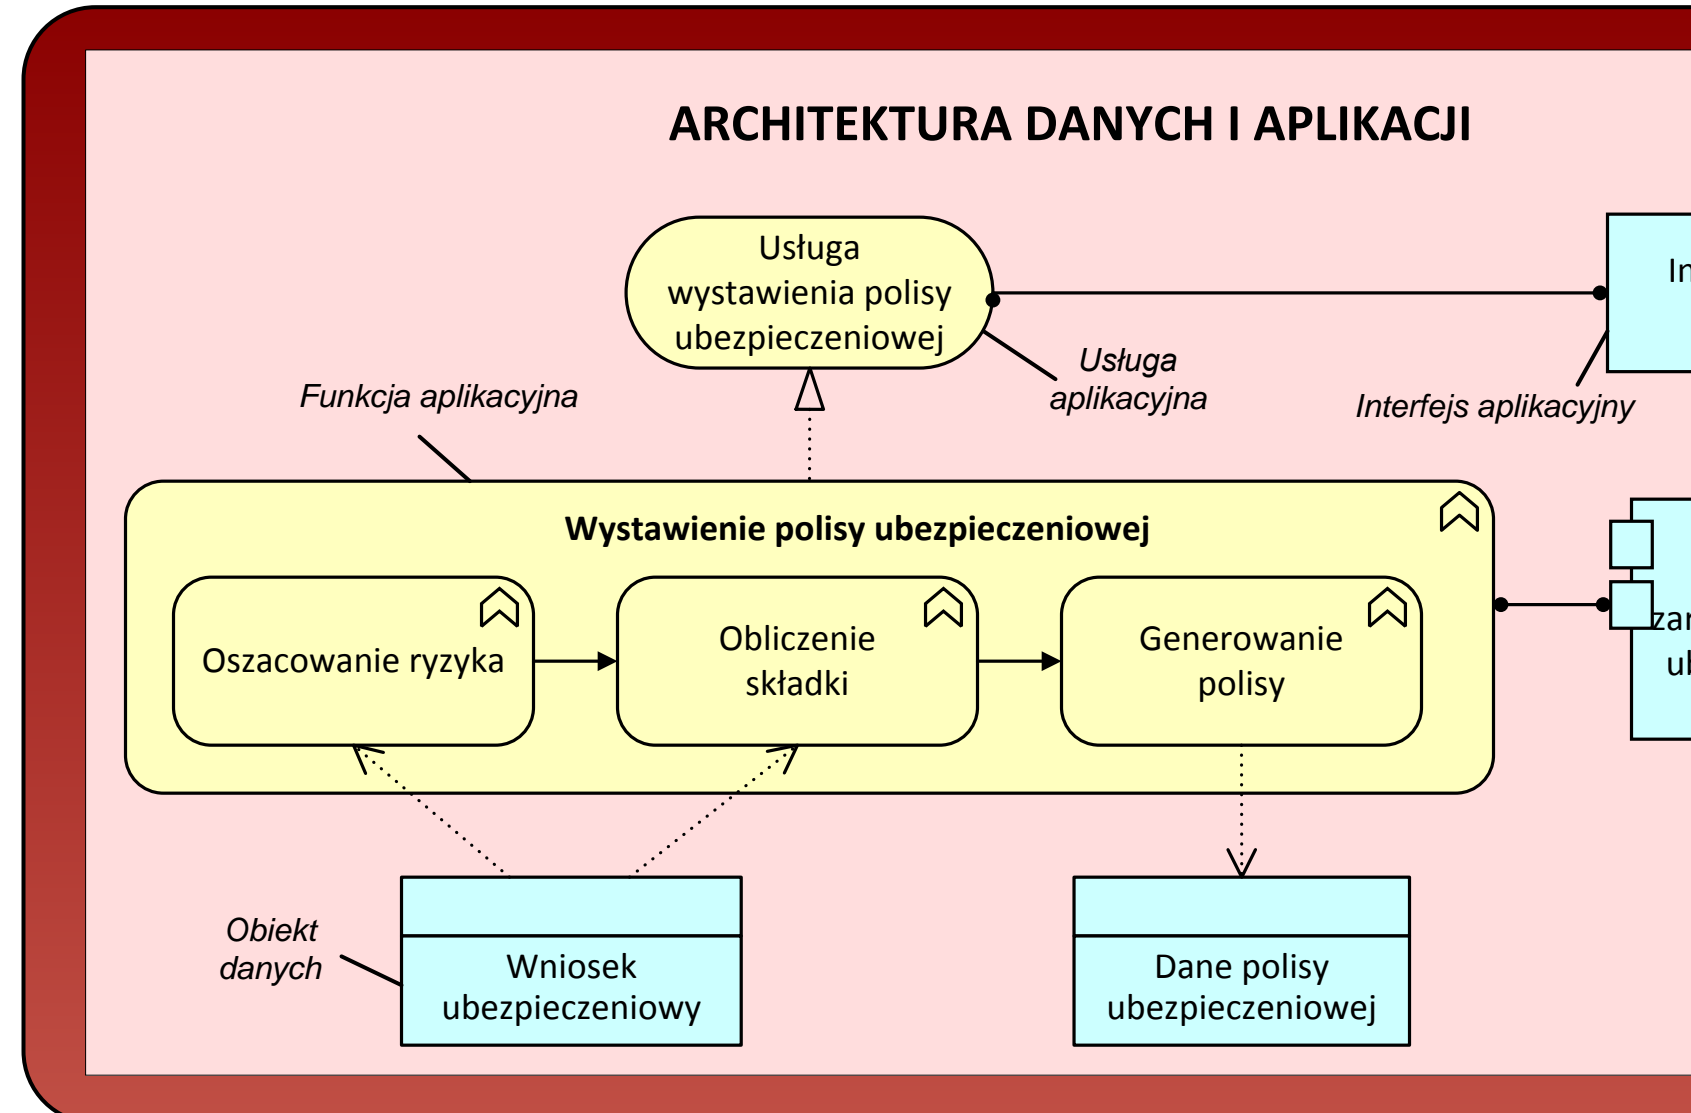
ARCHITEKTURA DANYCH I APLIKACJI

Usługa wystawienia polisy ubezpieczeniowej

In

Usługa aplikacyjna

Funkcja aplikacyjna

Interfejs aplikacyjny

Wystawienie polisy ubezpieczeniowej

Oszacowanie ryzyka

Obliczenie składki

Generowanie polisy

zar

ul

Obiekt danych

Wniosek ubezpieczeniowy

Dane polisy ubezpieczeniowej